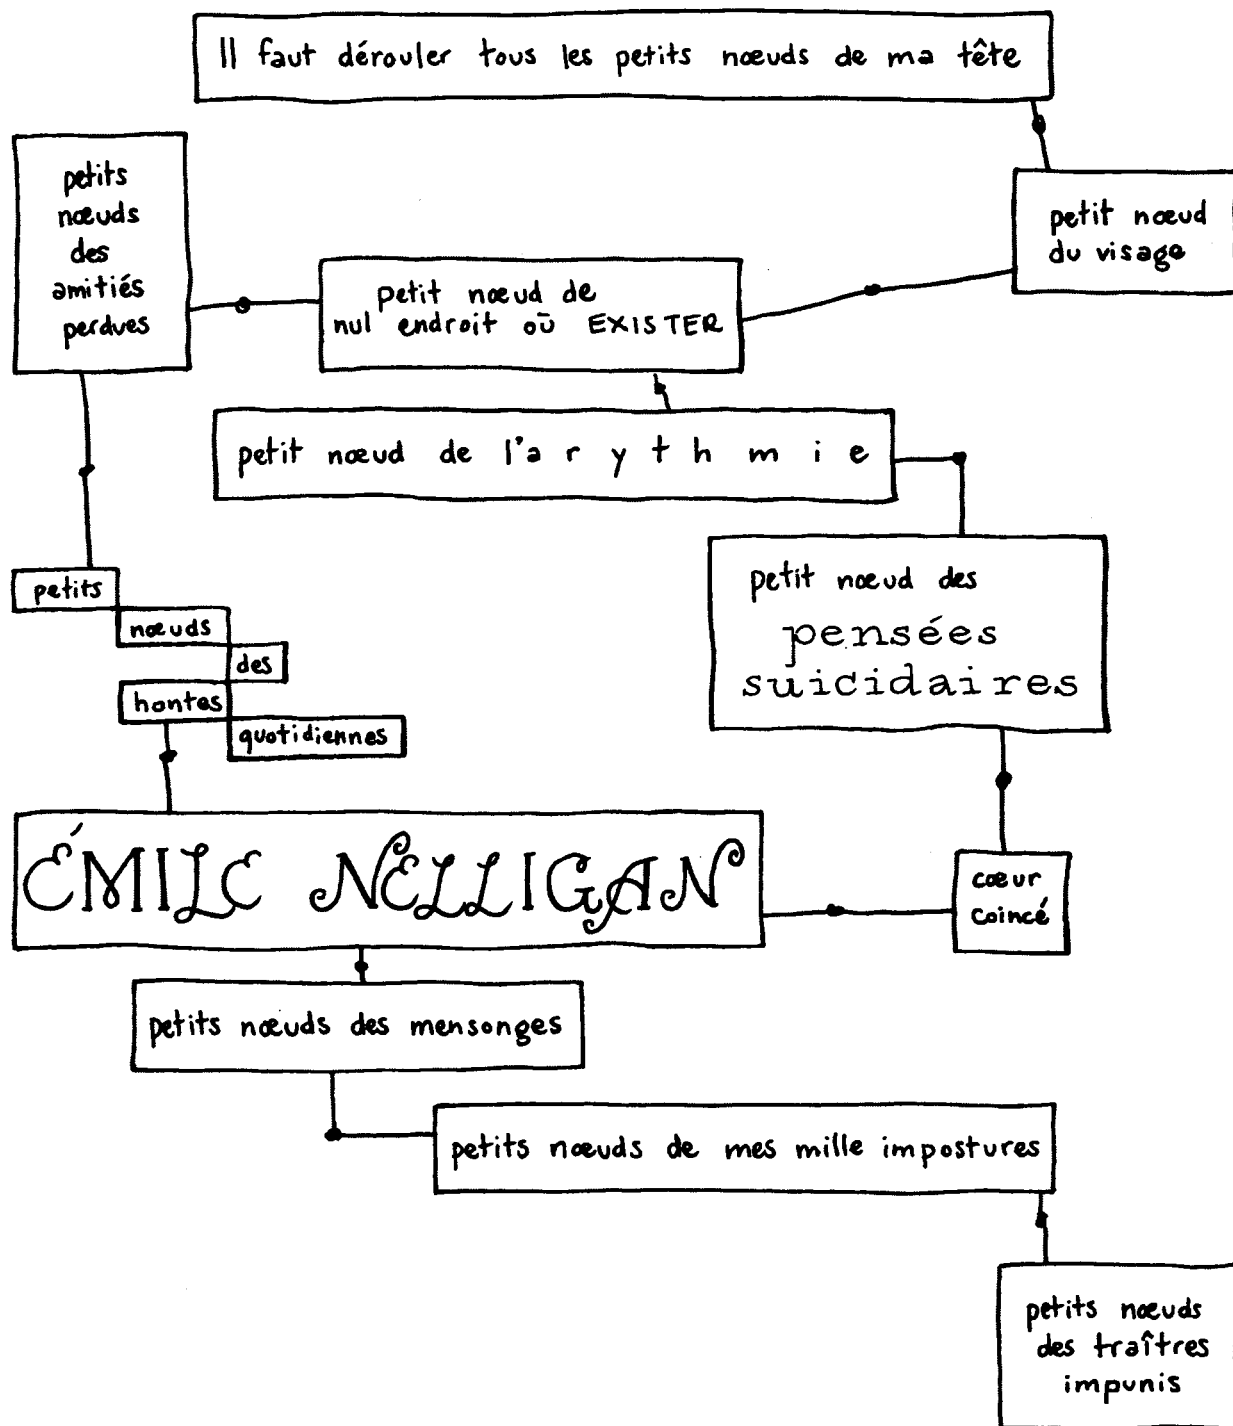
Il faut dérouler tous les petits nœuds de ma tête

petits nœuds des amitiés perdues

petit nœud de nul endroit oū EXISTER

petit nœud du visage

petit nœud de l'a r y t h m i e

petit nœud des pensées suicidaires

petits nœuds des hontes quotidiennes

ÉMILE NELLIGAN

cœur coincé

petits nœuds des mensonges

petits nœuds de mes mille impostures

petits nœuds des traîtres impunis